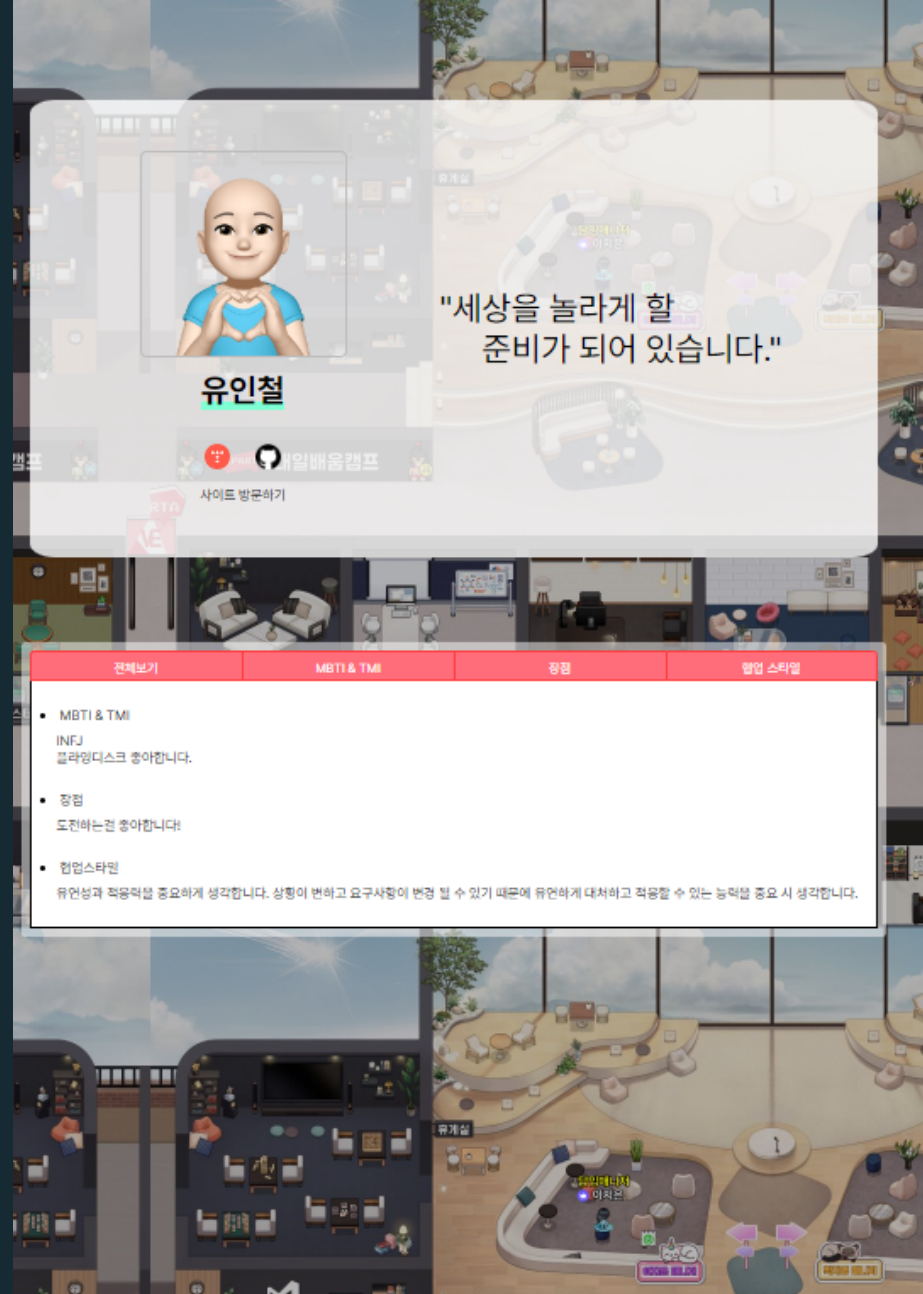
유인철

"세상을 놀라게 할 준비가 되어 있습니다."

사이드 방문하기

| 전체보기 | MBTI & TMI | 장점 | 협업 스타일 |
|---|---|---|---|

- MBTI & TMI

INFJ
플라잉디스크 좋아합니다.

- 장점

도전하는건 좋아합니다!

- 협업스타일

유연성과 적응력을 중요하게 생각합니다. 상황이 변하고 요구사항이 변경 될 수 있기 때문에 유연하게 대처하고 적응할 수 있는 능력을 중요 시 생각합니다.

휴게실

휴게실